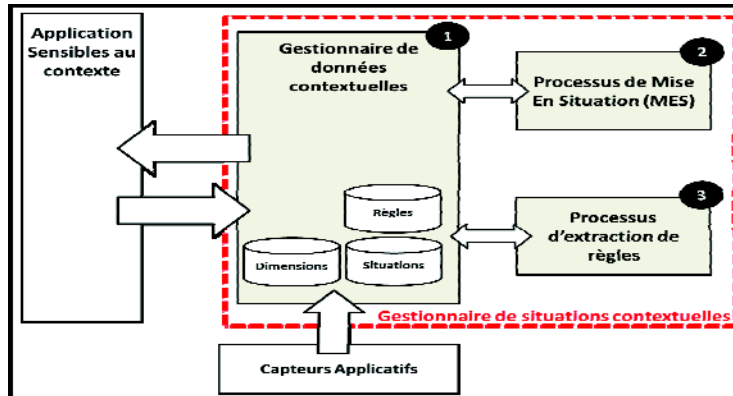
Application Sensibles au contexte

1
Gestionnaire de données contextuelles

Règles

Dimensions

Situations

2
Processus de Mise En Situation (MES)

3
Processus d'extraction de règles

Gestionnaire de situations contextuelles

Capteurs Applicatifs